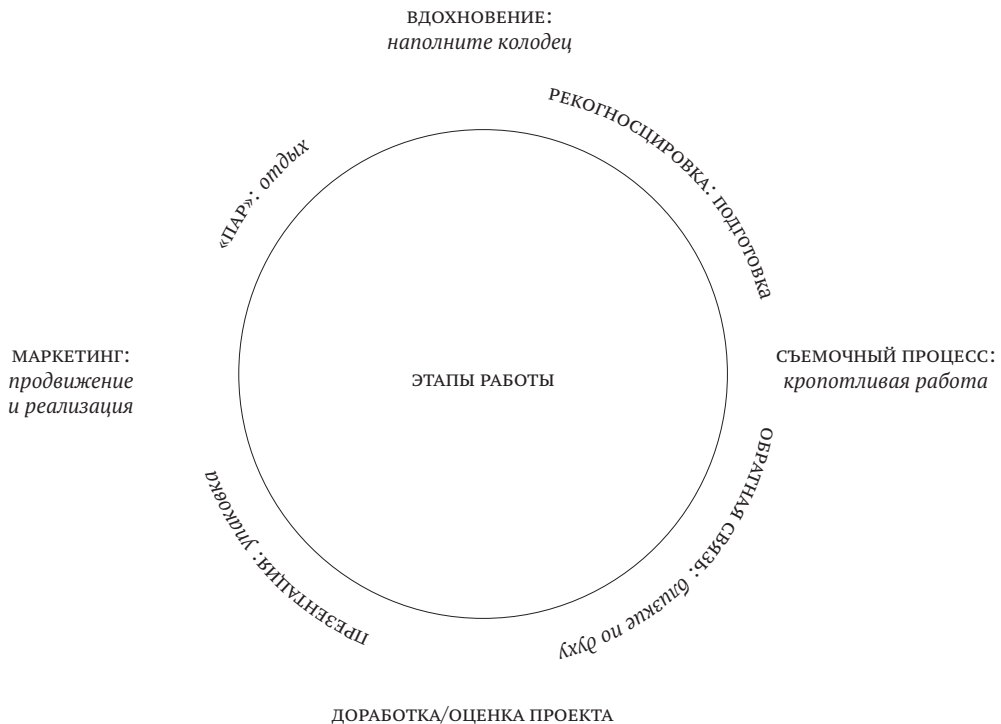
ВДОХНОВЕНИЕ:
*наполните колодец*

РЕКОГНОСЦИРОВКА: подготовка

СЪЕМОЧНЫЙ ПРОЦЕСС:
*кропотливая работа*

ОБРАТНАЯ СВЯЗЬ: *близкие по духу*

ДОРАБОТКА/ОЦЕНКА ПРОЕКТА

ПРЕЗЕНТАЦИЯ: *упаковка*

МАРКЕТИНГ:
*продвижение и реализация*

«ПАР»: *отдых*

ЭТАПЫ РАБОТЫ